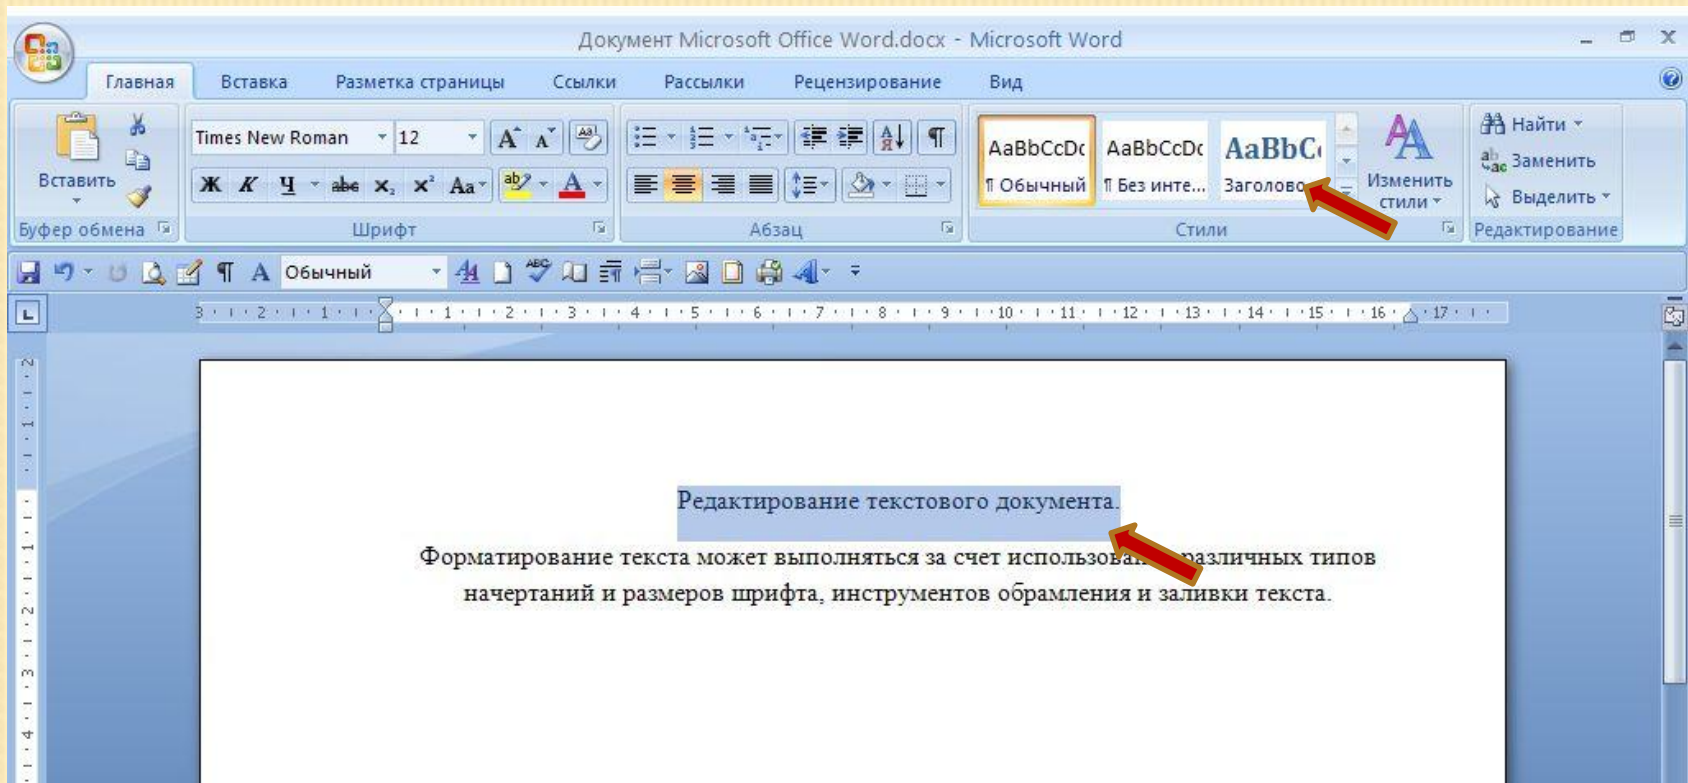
Документ Microsoft Office Word.docx - Microsoft Word

Главная Вставка Разметка страницы Ссылки Рассылки Рецензирование Вид

Вставить
Буфер обмена

Times New Roman 12
Ж К Ч abe $x_2$ $x^2$ Aa
Шрифт

Абзац

AaBbCcDc ¶ Обычный
AaBbCcDc ¶ Без инте...
AaBbC Заголово
Изменить стили
Стили

Найти
Заменить
Выделить
Редактирование

Обычный

Редактирование текстового документа.

Форматирование текста может выполняться за счет использова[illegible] различных типов начертаний и размеров шрифта, инструментов обрамления и заливки текста.